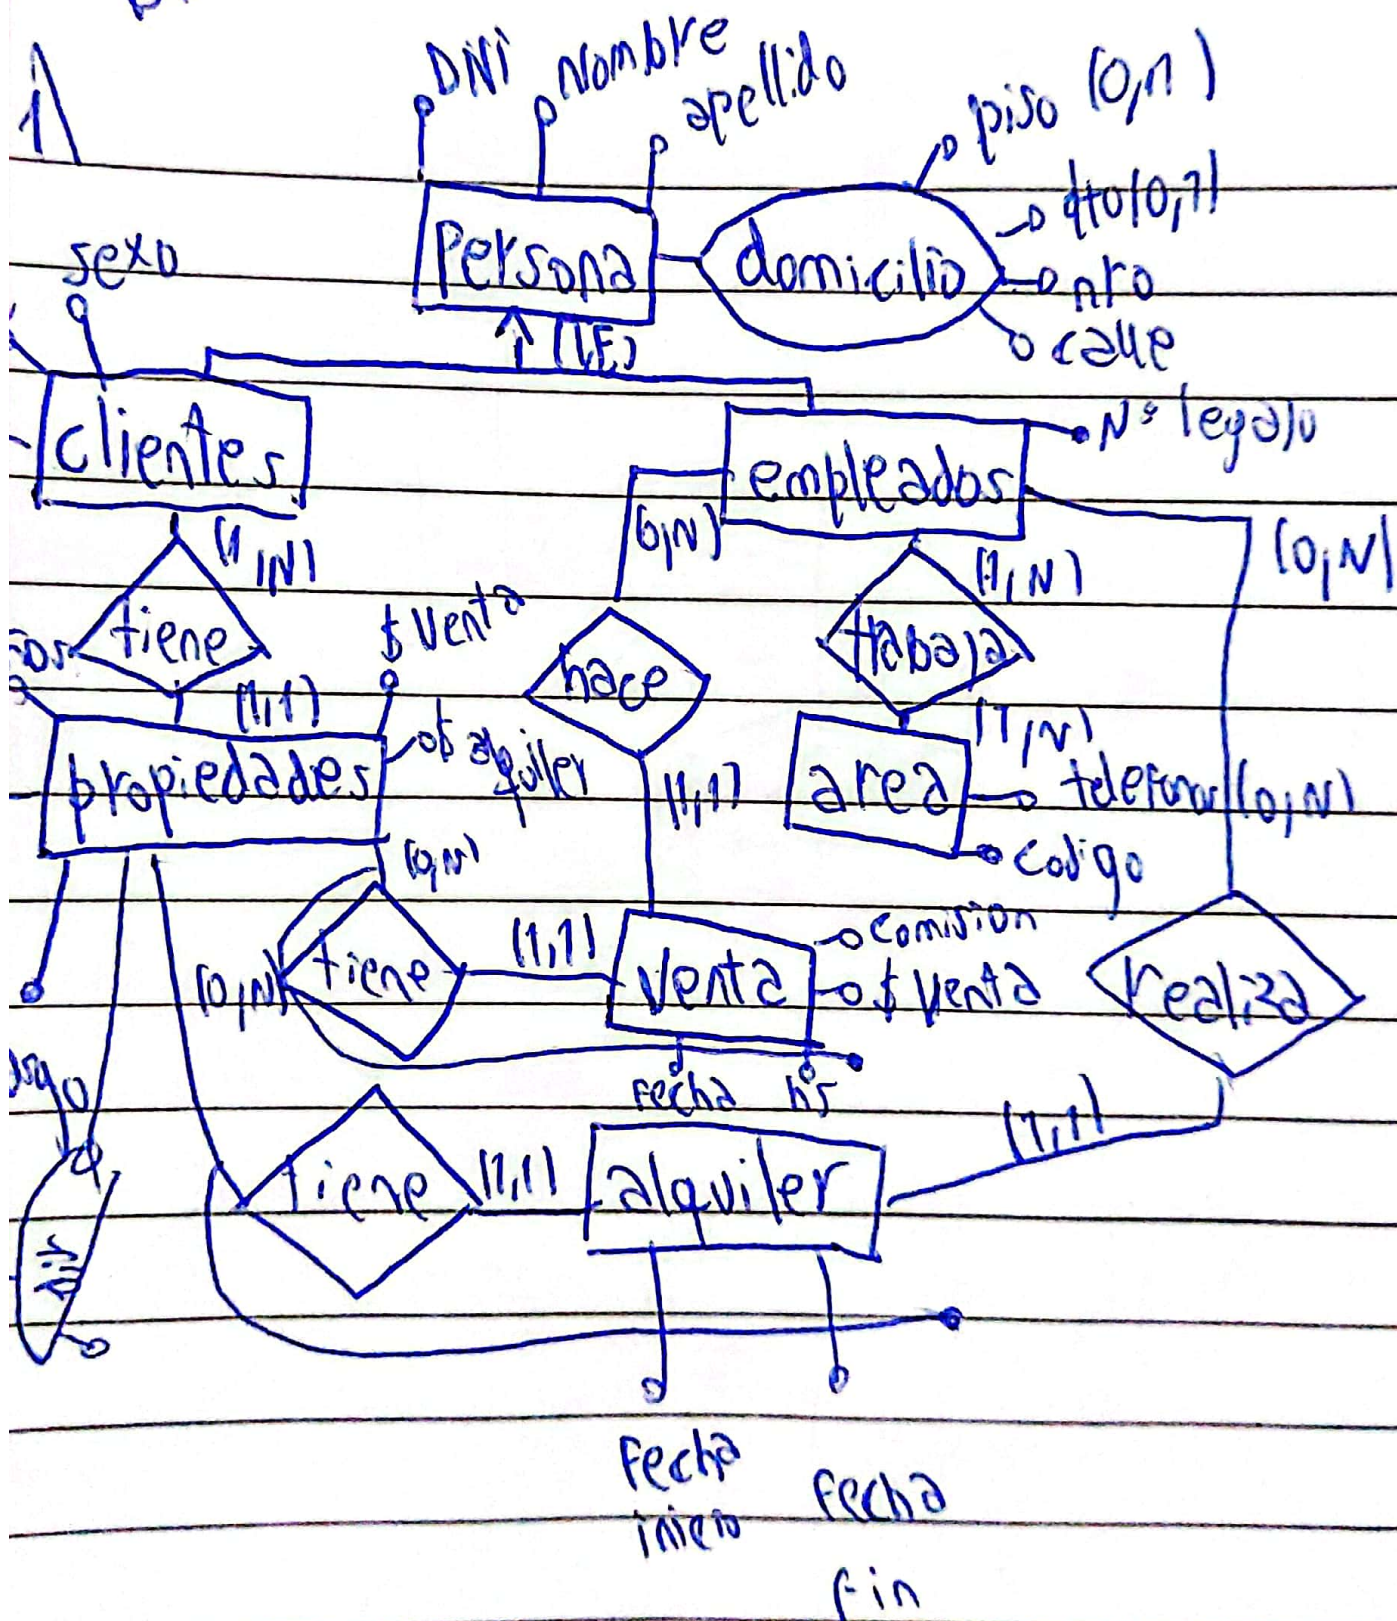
DNI
Nombre
apellido
piso (0,n)
dto (0,1)
nro
calle
Persona
domicilio
sexo
(T,E)
clientes
empleados
Nº legajo
(0,N)
(1,N)
(1,N)
(0,N)
tiene
$ venta
hace
trabaja
(1,1)
(1,1)
(1,N)
propiedades
$ alquiler
area
telefono (0,N)
codigo
(0,N)
(1,1)
comision
(0,N)
tiene
venta
$ venta
realiza
fecha
hs
(1,1)
tiene
(1,1)
alquiler
Fecha inicio
fecha fin